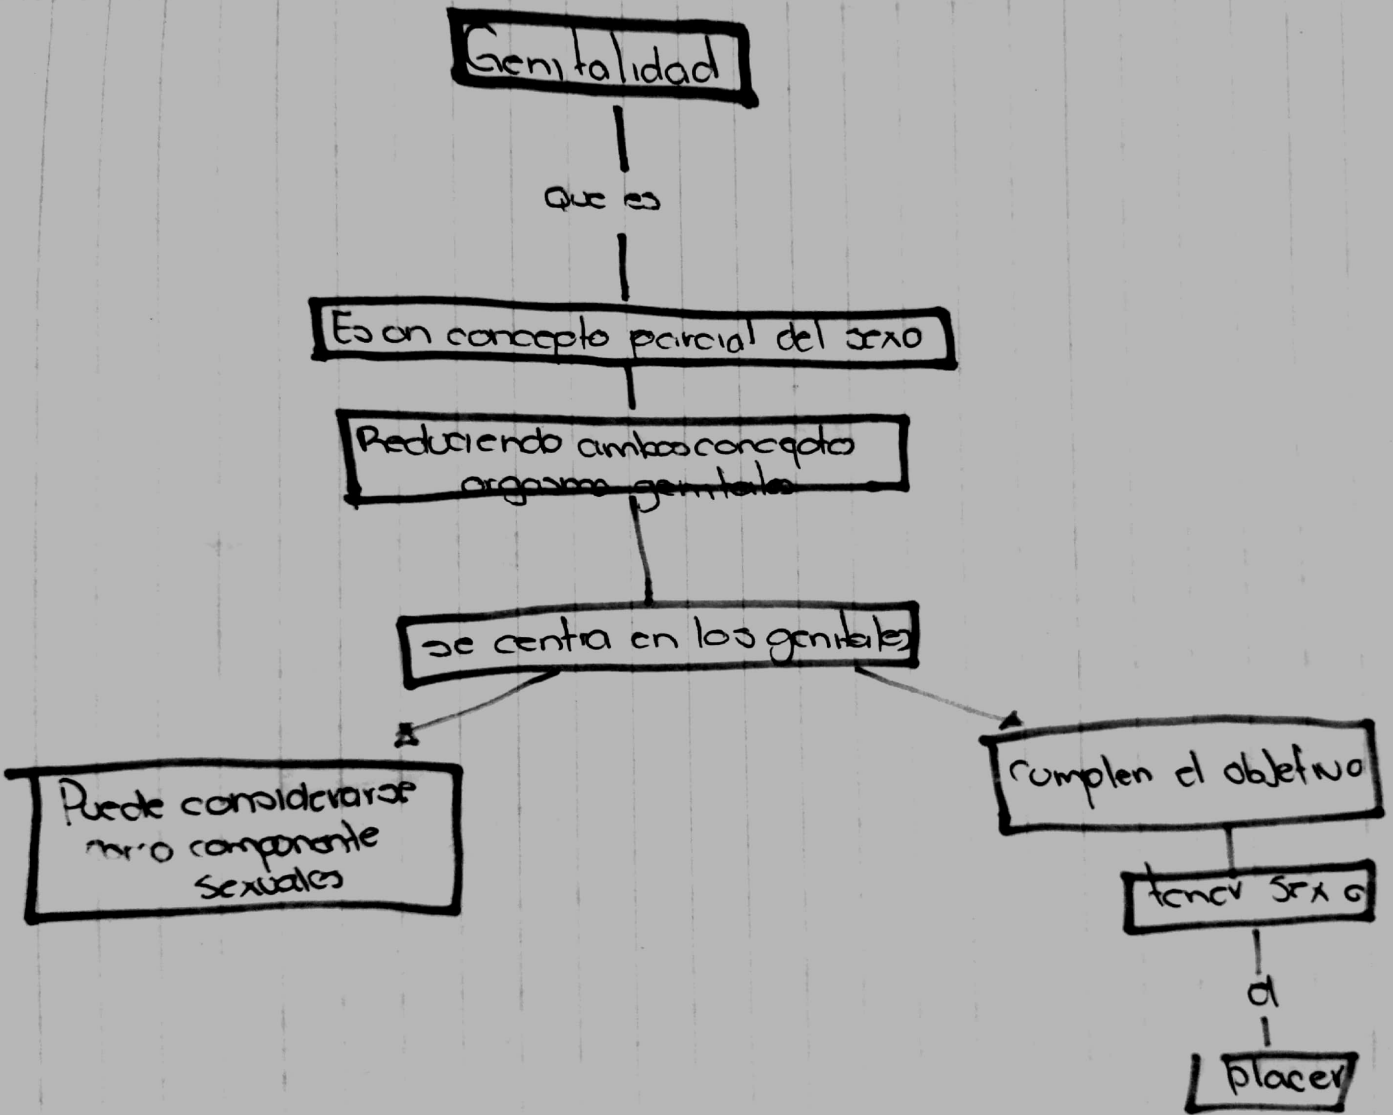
Genitalidad

que es

Es un concepto parcial del sexo

Reduciendo ambos conceptos orgasmo genitales

se centra en los genitales

Puede considerarse como componente sexuales

cumplen el objetivo

tener sex o

al

placer